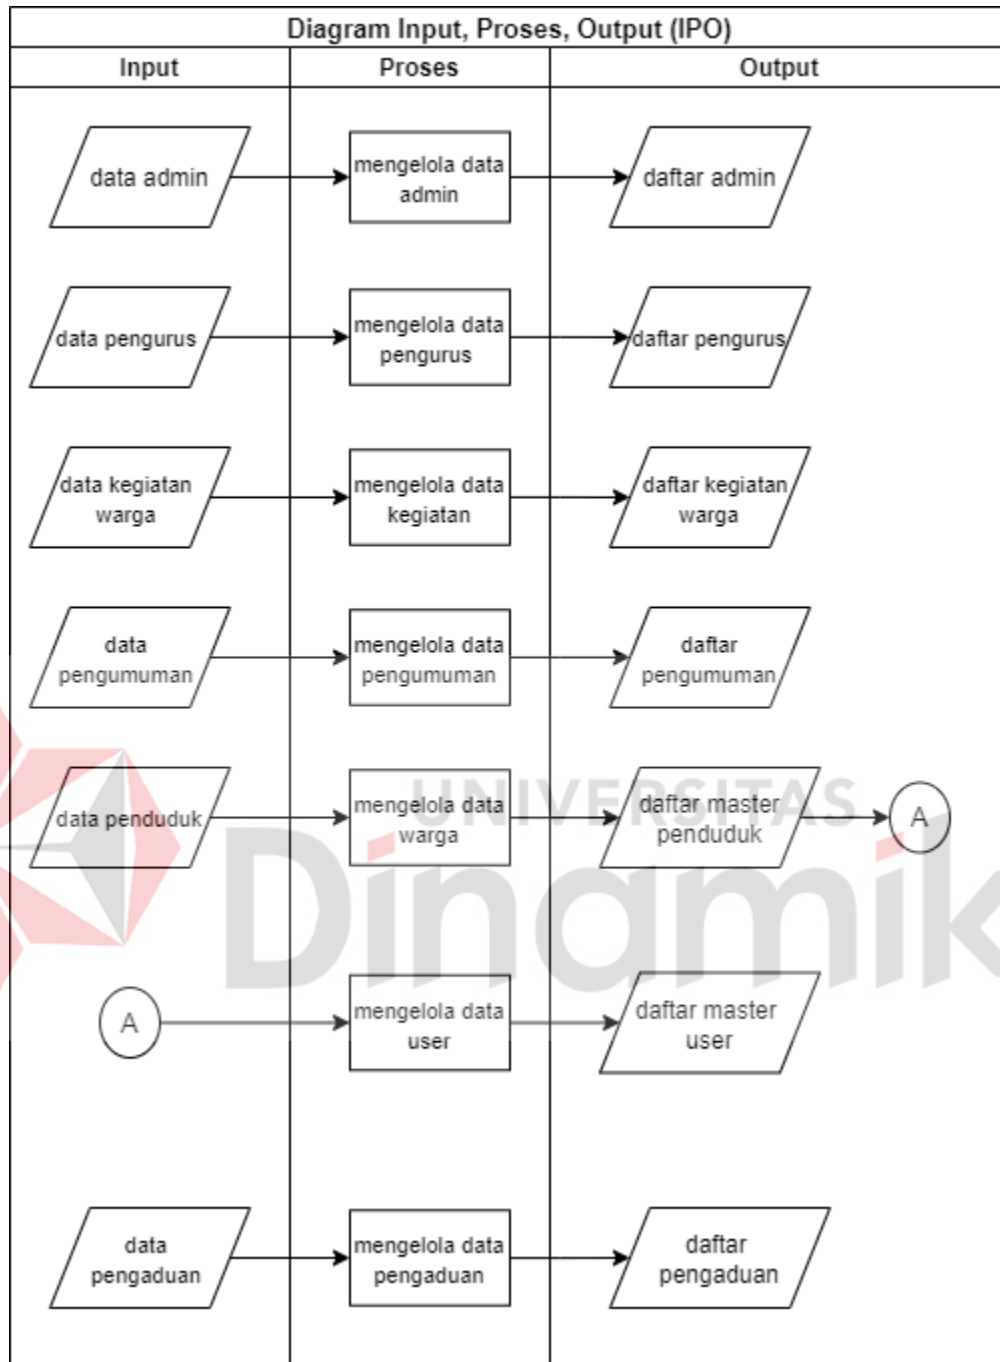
Diagram Input, Proses, Output (IPO)

| Input | Proses | Output |
|---|---|---|
| data admin | mengelola data admin | daftar admin |
| data pengurus | mengelola data pengurus | daftar pengurus |
| data kegiatan warga | mengelola data kegiatan | daftar kegiatan warga |
| data pengumuman | mengelola data pengumuman | daftar pengumuman |
| data penduduk | mengelola data warga | daftar master penduduk |
| A | mengelola data user | daftar master user |
| data pengaduan | mengelola data pengaduan | daftar pengaduan |

A

UNIVERSITAS
Dinamika